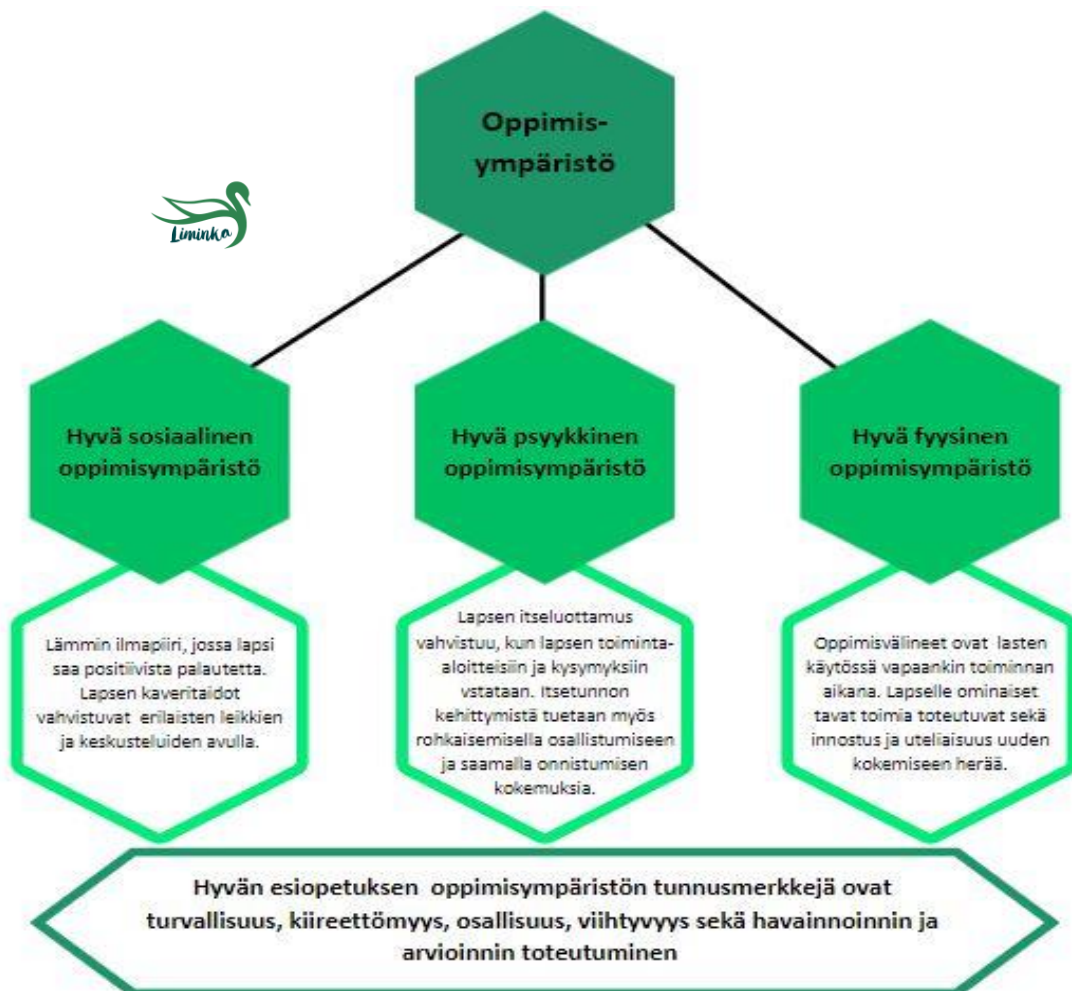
Oppimis-ympäristö

Liminka

Hyvä sosiaalinen oppimisympäristö

Hyvä psyykkinen oppimisympäristö

Hyvä fyysinen oppimisympäristö

Lämmin ilmapiiri, jossa lapsi saa positiivista palautetta. Lapsen kaveritaidot vahvistuvat erilaisten leikkien ja keskusteluiden avulla.

Lapsen itseluottamus vahvistuu, kun lapsen toiminta-aloitteisiin ja kysymyksiin vstataan. Itsetunnon kehittymistä tuetaan myös rohkaisemisella osallistumiseen ja saamalla onnistumisen kokemuksia.

Oppimisvälineet ovat lasten käytössä vapaankin toiminnan aikana. Lapselle ominaiset tavat toimia toteutuvat sekä innostus ja uteliaisuus uuden kokemiseen herää.

Hyvän esiopetuksen oppimisympäristön tunnusmerkkejä ovat turvallisuus, kiireettömyys, osallisuus, viihtyvyys sekä havainnoinnin ja arvioinnin toteutuminen